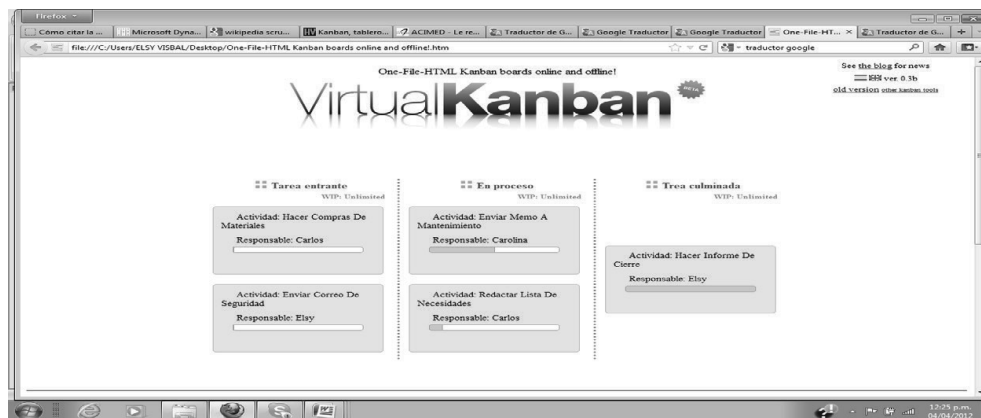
Firefox

Cómo citar la ... | Microsoft Dyna... | wikipedia scru... | Kanban, tablero... | ACIMED - Le re... | Traductor de G... | Google Traductor | Google Traductor | One-File-HT... | Traductor de G... | +

file:///C:/Users/ELSY VISBAL/Desktop/One-File-HTML Kanban boards online and offline!.htm

traductor google

One-File-HTML Kanban boards online and offline!

VirtualKanban

BETA

See the blog for news

ver. 0.3b

old version other kanban tools

Tarea entrante
WIP: Unlimited

Actividad: Hacer Compras De Materiales
Responsable: Carlos

Actividad: Enviar Correo De Seguridad
Responsable: Elsy

En proceso
WIP: Unlimited

Actividad: Enviar Memo A Mantenimiento
Responsable: Carolina

Actividad: Redactar Lista De Necesidades
Responsable: Carlos

Trea culminada
WIP: Unlimited

Actividad: Hacer Informe De Cierre
Responsable: Elsy

12:25 p.m.
04/04/2012